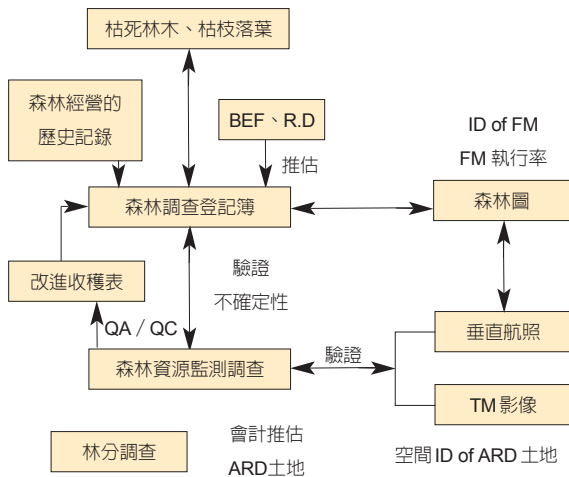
枯死林木、枯枝落葉

森林經營的歷史記錄

BEF、R.D

推估

ID of FM

FM 執行率

森林調查登記簿

森林圖

改進收穫表

驗證

不確定性

QA / QC

垂直航照

森林資源監測調查

驗證

TM影像

林分調查

會計推估

ARD土地

空間 ID of ARD 土地